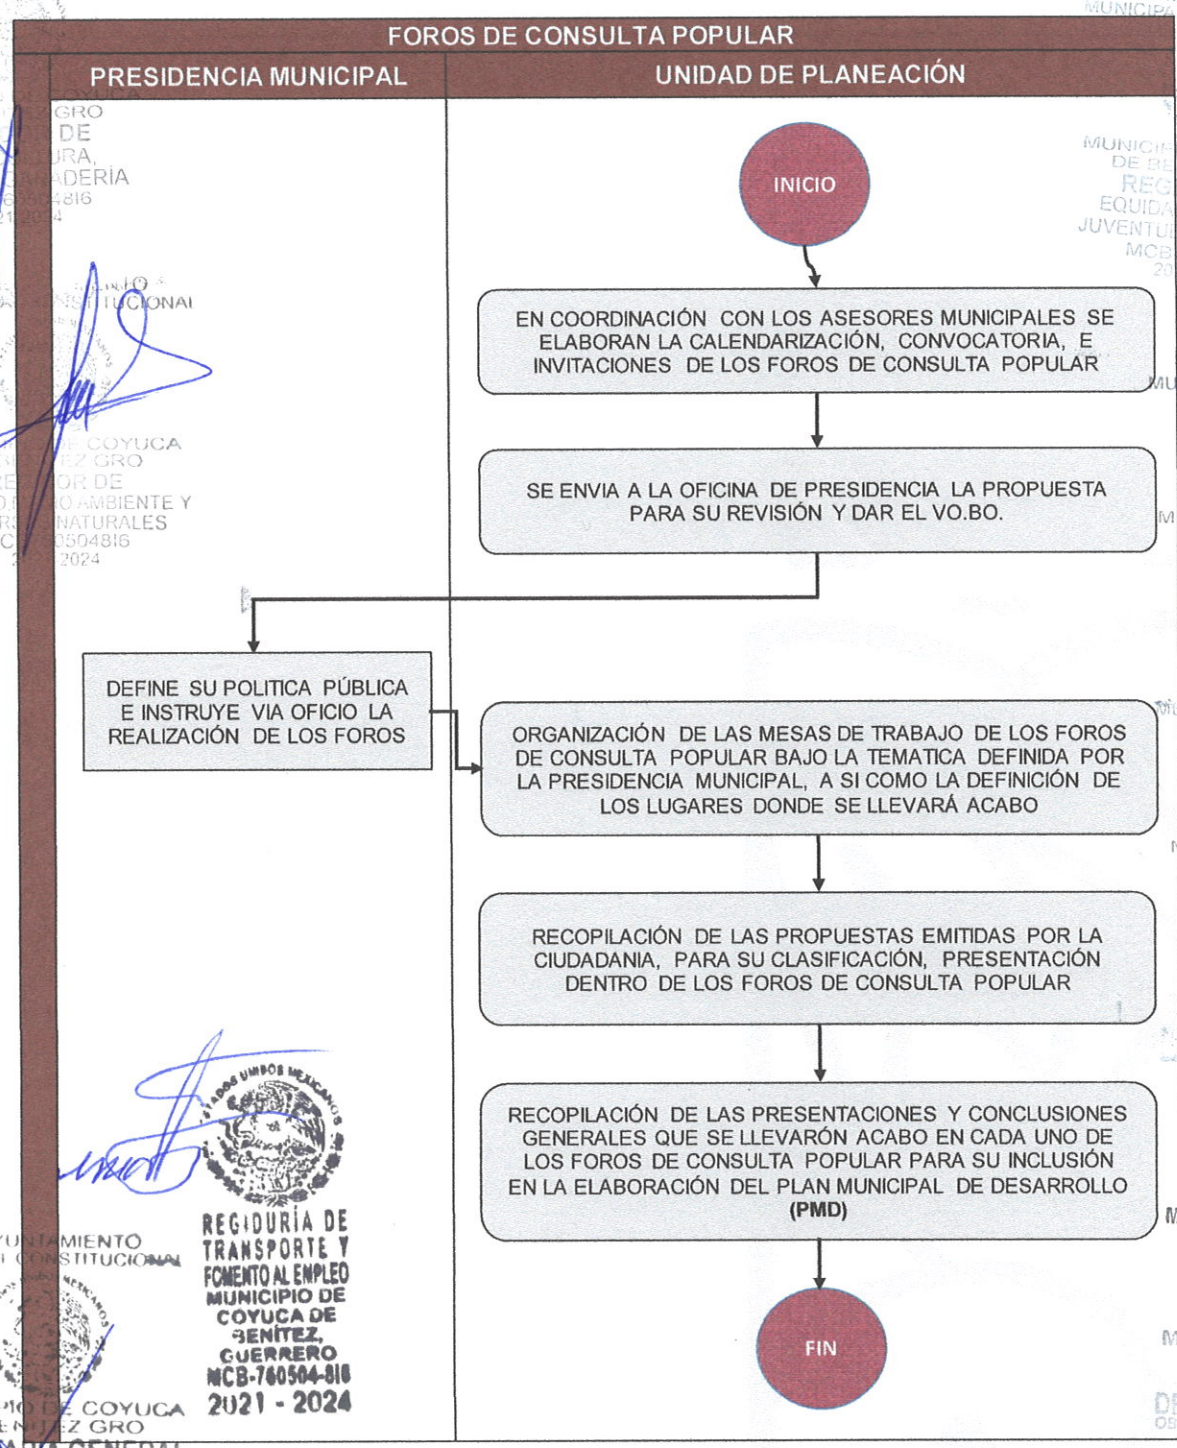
MUNICIPA

FOROS DE CONSULTA POPULAR

PRESIDENCIA MUNICIPAL

UNIDAD DE PLANEACIÓN

GRO
DE
URA,
ADERÍA
504816
2024

INICIO

MUNICI
DE BE
REG
EQUIDA
JUVENTU
MCB
20

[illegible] INSTITUCIONAL

EN COORDINACIÓN CON LOS ASESORES MUNICIPALES SE ELABORAN LA CALENDARIZACIÓN, CONVOCATORIA, E INVITACIONES DE LOS FOROS DE CONSULTA POPULAR

COYUCA
EZ GRO
OR DE
O AMBIENTE Y
NATURALES
0504816
2024

SE ENVIA A LA OFICINA DE PRESIDENCIA LA PROPUESTA PARA SU REVISIÓN Y DAR EL VO.BO.

DEFINE SU POLITICA PÚBLICA E INSTRUYE VIA OFICIO LA REALIZACIÓN DE LOS FOROS

ORGANIZACIÓN DE LAS MESAS DE TRABAJO DE LOS FOROS DE CONSULTA POPULAR BAJO LA TEMATICA DEFINIDA POR LA PRESIDENCIA MUNICIPAL, A SI COMO LA DEFINICIÓN DE LOS LUGARES DONDE SE LLEVARÁ ACABO

RECOPILACIÓN DE LAS PROPUESTAS EMITIDAS POR LA CIUDADANIA, PARA SU CLASIFICACIÓN, PRESENTACIÓN DENTRO DE LOS FOROS DE CONSULTA POPULAR

ESTADOS UNIDOS MEXICANOS

RECOPILACIÓN DE LAS PRESENTACIONES Y CONCLUSIONES GENERALES QUE SE LLEVARÓN ACABO EN CADA UNO DE LOS FOROS DE CONSULTA POPULAR PARA SU INCLUSIÓN EN LA ELABORACIÓN DEL PLAN MUNICIPAL DE DESARROLLO (PMD)

REGIDURÍA DE TRANSPORTE Y FOMENTO AL EMPLEO MUNICIPIO DE COYUCA DE BENÍTEZ, GUERRERO MCB-760504-816 2021 - 2024

AYUNTAMIENTO
CONSTITUCIONAL

FIN

PIO DE COYUCA
ENÍTEZ GRO
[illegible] GENERAL